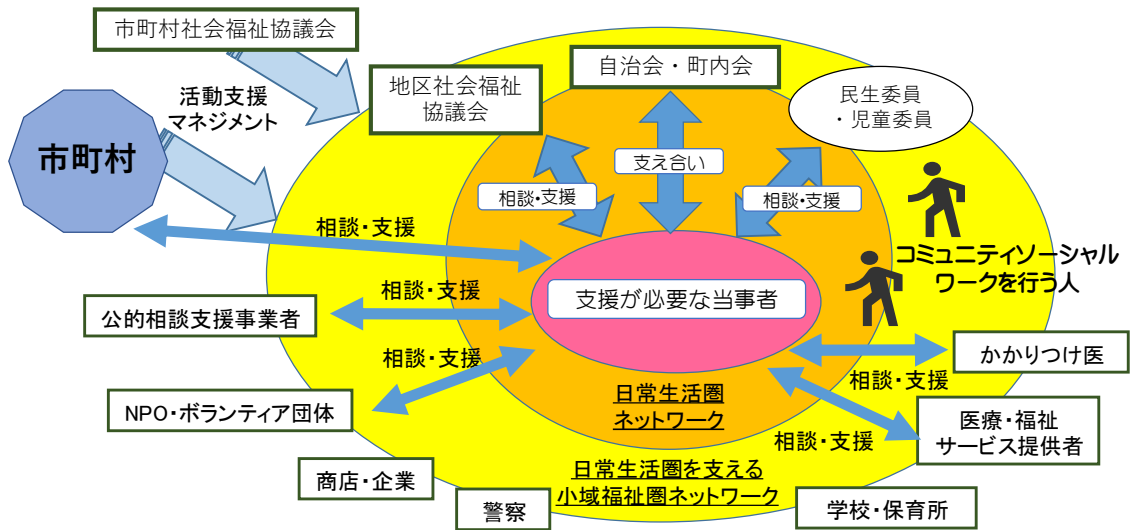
市町村社会福祉協議会

活動支援
マネジメント

市町村

地区社会福祉
協議会

自治会・町内会

民生委員
・児童委員

支え合い

相談・支援

相談・支援

相談・支援

コミュニティソーシャル
ワークを行う人

相談・支援

支援が必要な当事者

公的相談支援事業者

相談・支援

かかりつけ医

相談・支援

日常生活圏
ネットワーク

NPO・ボランティア団体

医療・福祉
サービス提供者

相談・支援

商店・企業

日常生活圏を支える
小域福祉圏ネットワーク

警察

学校・保育所